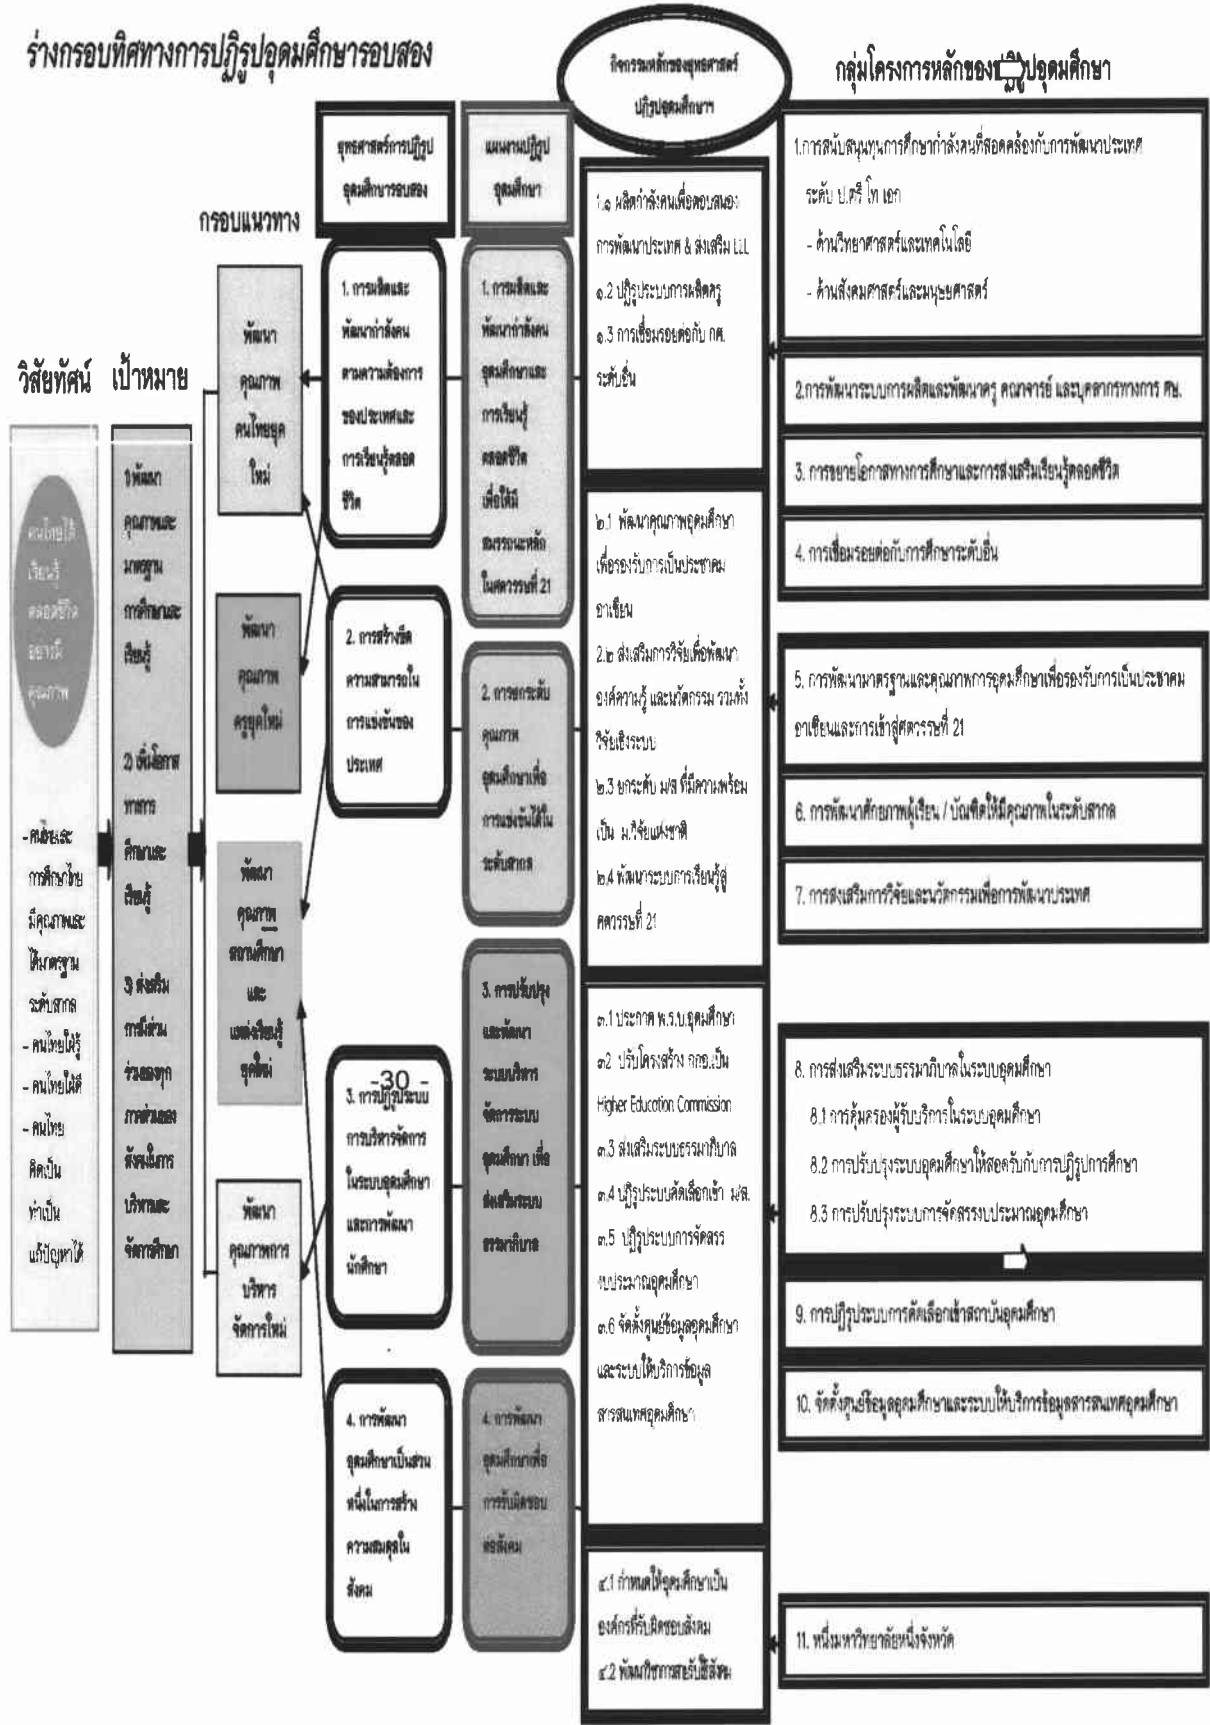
ร่างกรอบทิศทางการปฏิรูปอุดมศึกษารอบสอง

กิจกรรมหลักของยุทธศาสตร์ปฏิรูปอุดมศึกษา

กลุ่มโครงการหลักของ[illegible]ปอุดมศึกษา

ยุทธศาสตร์การปฏิรูปอุดมศึกษารอบสอง

แผนงานปฏิรูปอุดมศึกษา

กรอบแนวทาง

วิสัยทัศน์

เป้าหมาย

คนไทยได้เรียนรู้ตลอดชีวิตอย่างมีคุณภาพ

- คนไทยและการศึกษาไทยมีคุณภาพและได้มาตรฐานระดับสากล
- คนไทยใฝ่รู้
- คนไทยใฝ่ดี
- คนไทยคิดเป็น ทำเป็น แก้ปัญหาได้

1) พัฒนาคุณภาพและมาตรฐานการศึกษาและเรียนรู้

2) เพิ่มโอกาสทางการศึกษาและเรียนรู้

3) ส่งเสริมการมีส่วนร่วมของทุกภาคส่วนในการบริหารและจัดการศึกษา

พัฒนาคุณภาพคนไทยยุคใหม่

พัฒนาคุณภาพครูยุคใหม่

พัฒนาคุณภาพสถานศึกษาและแหล่งเรียนรู้ยุคใหม่

พัฒนาคุณภาพการบริหารจัดการใหม่

1. การผลิตและพัฒนากำลังคนตามความต้องการของประเทศและการเรียนรู้ตลอดชีวิต

2. การสร้างขีดความสามารถในการแข่งขันของประเทศ

3. การปฏิรูประบบการบริหารจัดการในระบบอุดมศึกษาและการพัฒนานักศึกษา

4. การพัฒนาอุดมศึกษาเป็นส่วนหนึ่งในการสร้างความสมดุลในสังคม

1. การผลิตและพัฒนากำลังคนอุดมศึกษาและการเรียนรู้ตลอดชีวิตเพื่อให้มีสมรรถนะหลักในศตวรรษที่ 21

2. การยกระดับคุณภาพอุดมศึกษาเพื่อการแข่งขันได้ในระดับสากล

3. การปรับปรุงและพัฒนาระบบบริหารจัดการระบบอุดมศึกษา เพื่อส่งเสริมระบบธรรมาภิบาล

4. การพัฒนาอุดมศึกษาเพื่อการรับผิดชอบต่อสังคม

๑.๑ ผลิตกำลังคนเพื่อตอบสนองการพัฒนาประเทศ & ส่งเสริม LLL
๑.2 ปฏิรูประบบการผลิตครู
๑.3 การเชื่อมรอยต่อกับ กศ.ระดับอื่น

๒.1 พัฒนาคุณภาพอุดมศึกษาเพื่อรองรับการเป็นประชาคมอาเซียน
2.๒ ส่งเสริมการวิจัยเพื่อพัฒนาองค์ความรู้ และนวัตกรรม รวมทั้งวิจัยเชิงระบบ
๒.3 ยกระดับ มรส ที่มีความพร้อมเป็น ม.วิจัยแห่งชาติ
๒.4 พัฒนาระบบการเรียนรู้สู่ศตวรรษที่ 21

๓.1 ประกาศ พ.ร.บ.อุดมศึกษา
๓2 ปรับโครงสร้าง กกอ.เป็น Higher Education Commission
๓.3 ส่งเสริมระบบธรรมาภิบาล
๓.4 ปฏิรูประบบคัดเลือกเข้า มศ.
๓.5 ปฏิรูประบบการจัดสรรงบประมาณอุดมศึกษา
๓.6 จัดตั้งศูนย์ข้อมูลอุดมศึกษาและระบบให้บริการข้อมูลสารสนเทศอุดมศึกษา

๔.1 กำหนดให้อุดมศึกษาเป็นองค์กรที่รับผิดชอบสังคม
๔.2 พัฒนาบริการสาธารณะเพื่อสังคม

-30-

1.การสนับสนุนทุนการศึกษากำลังคนที่สอดคล้องกับการพัฒนาประเทศ ระดับ ป.ตรี โท เอก
- ด้านวิทยาศาสตร์และเทคโนโลยี
- ด้านสังคมศาสตร์และมนุษยศาสตร์

2.การพัฒนาระบบการผลิตและพัฒนาครู คณาจารย์ และบุคลากรทางการ ศษ.

3. การขยายโอกาสทางการศึกษาและการส่งเสริมเรียนรู้ตลอดชีวิต

4. การเชื่อมรอยต่อกับการศึกษาระดับอื่น

5. การพัฒนามาตรฐานและคุณภาพการอุดมศึกษาเพื่อรองรับการเป็นประชาคมอาเซียนและการเข้าสู่ศตวรรษที่ 21

6. การพัฒนาศักยภาพผู้เรียน / บัณฑิตให้มีคุณภาพในระดับสากล

7. การส่งเสริมการวิจัยและนวัตกรรมเพื่อการพัฒนาประเทศ

8. การส่งเสริมระบบธรรมาภิบาลในระบบอุดมศึกษา
8.1 การคุ้มครองผู้รับบริการในระบบอุดมศึกษา
8.2 การปรับปรุงระบบอุดมศึกษาให้สอดรับกับการปฏิรูปการศึกษา
8.3 การปรับปรุงระบบการจัดสรรงบประมาณอุดมศึกษา

9. การปฏิรูประบบการคัดเลือกเข้าสถาบันอุดมศึกษา

10. จัดตั้งศูนย์ข้อมูลอุดมศึกษาและระบบให้บริการข้อมูลสารสนเทศอุดมศึกษา

11. หนึ่งมหาวิทยาลัยหนึ่งจังหวัด